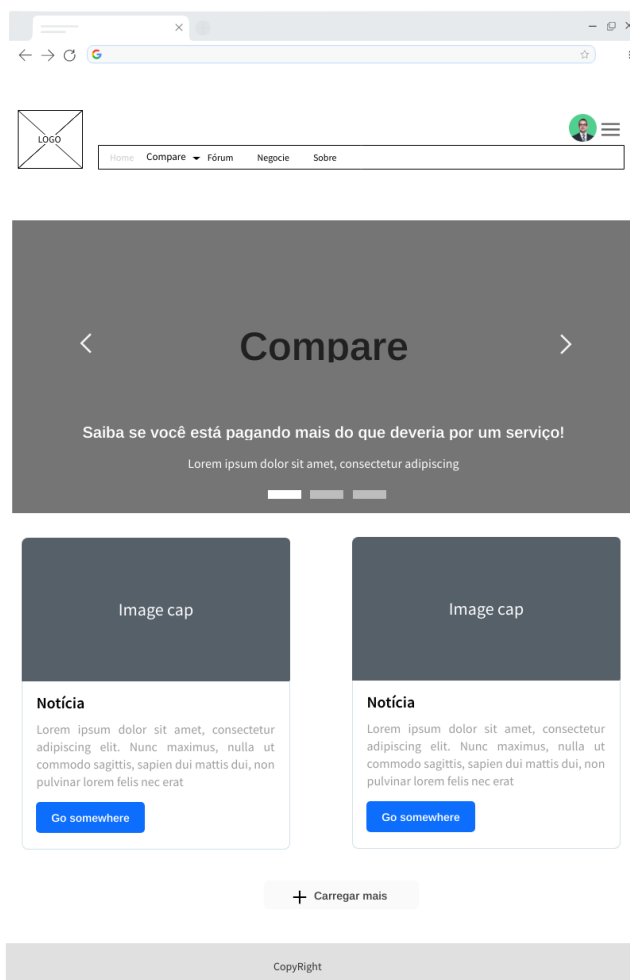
LOGO

Home Compare Fórum Negocie Sobre

Compare

Saiba se você está pagando mais do que deveria por um serviço!

Lorem ipsum dolor sit amet, consectetur adipiscing

Image cap

Notícia

Lorem ipsum dolor sit amet, consectetur adipiscing elit. Nunc maximus, nulla ut commodo sagittis, sapien dui mattis dui, non pulvinar lorem felis nec erat

Go somewhere

Image cap

Notícia

Lorem ipsum dolor sit amet, consectetur adipiscing elit. Nunc maximus, nulla ut commodo sagittis, sapien dui mattis dui, non pulvinar lorem felis nec erat

Go somewhere

+ Carregar mais

CopyRight